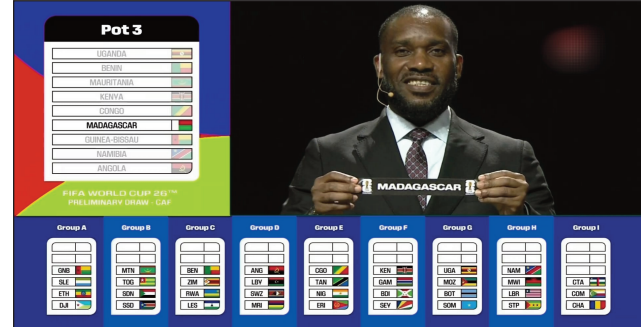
Pot 3

UGANDA
BENIN
MAURITANIA
KENYA
CONGO
MADAGASCAR
GUINEA-BISSAU
NAMIBIA
ANGOLA

FIFA WORLD CUP 26™
PRELIMINARY DRAW · CAF

MADAGASCAR

Group A
GNB
SLE
ETH
DJI

Group B
MTN
TOG
SDN
SSD

Group C
BEN
ZIM
RWA
LES

Group D
ANG
LBY
SWZ
MRI

Group E
CGO
TAN
NIG
ERI

Group F
KEN
GAM
BDI
SEY

Group G
UGA
MOZ
BOT
SOM

Group H
NAM
MWI
LBR
STP

Group I
CTA
COM
CHA